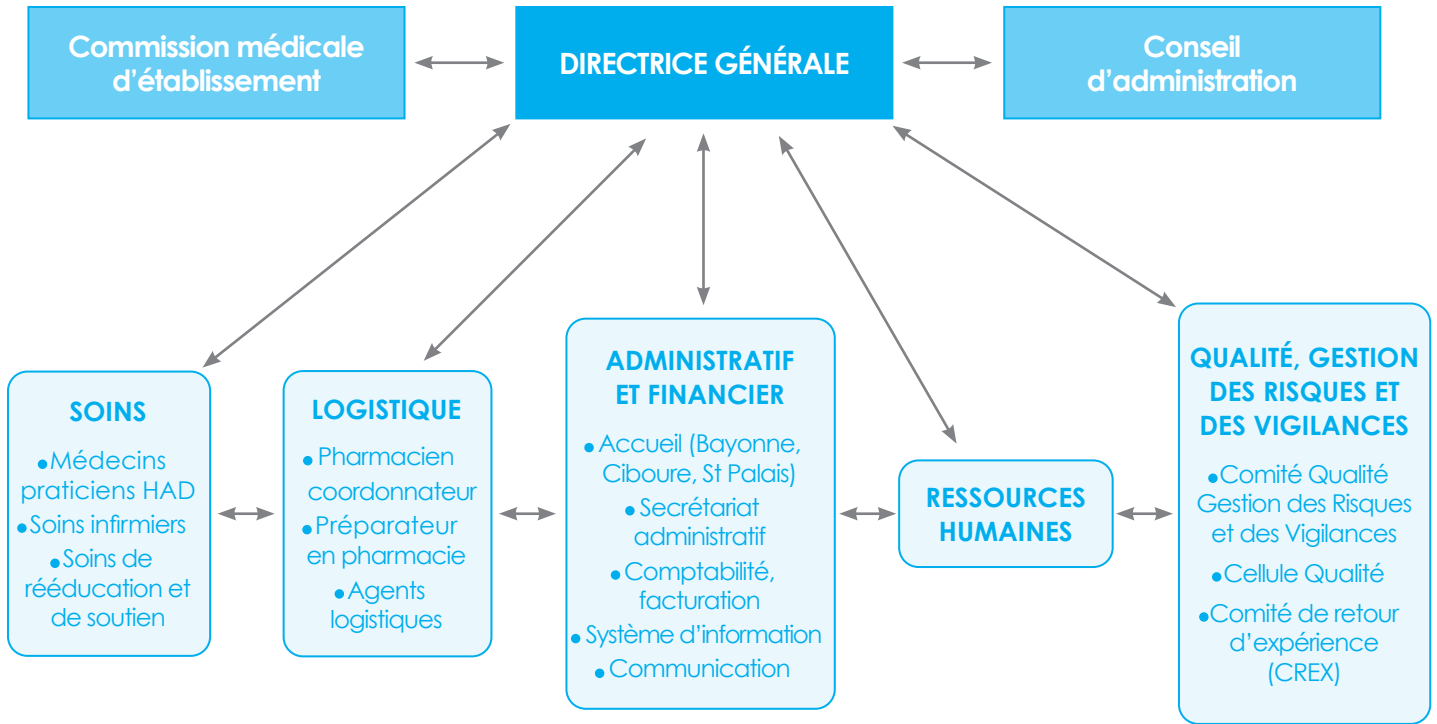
Commission médicale d'établissement

DIRECTRICE GÉNÉRALE

Conseil d'administration

SOINS

• Médecins praticiens HAD
• Soins infirmiers
• Soins de rééducation et de soutien

LOGISTIQUE

• Pharmacien coordonnateur
• Préparateur en pharmacie
• Agents logistiques

ADMINISTRATIF ET FINANCIER

• Accueil (Bayonne, Ciboure, St Palais)
• Secrétariat administratif
• Comptabilité, facturation
• Système d'information
• Communication

RESSOURCES HUMAINES

QUALITÉ, GESTION DES RISQUES ET DES VIGILANCES

• Comité Qualité Gestion des Risques et des Vigilances
• Cellule Qualité
• Comité de retour d'expérience (CREX)